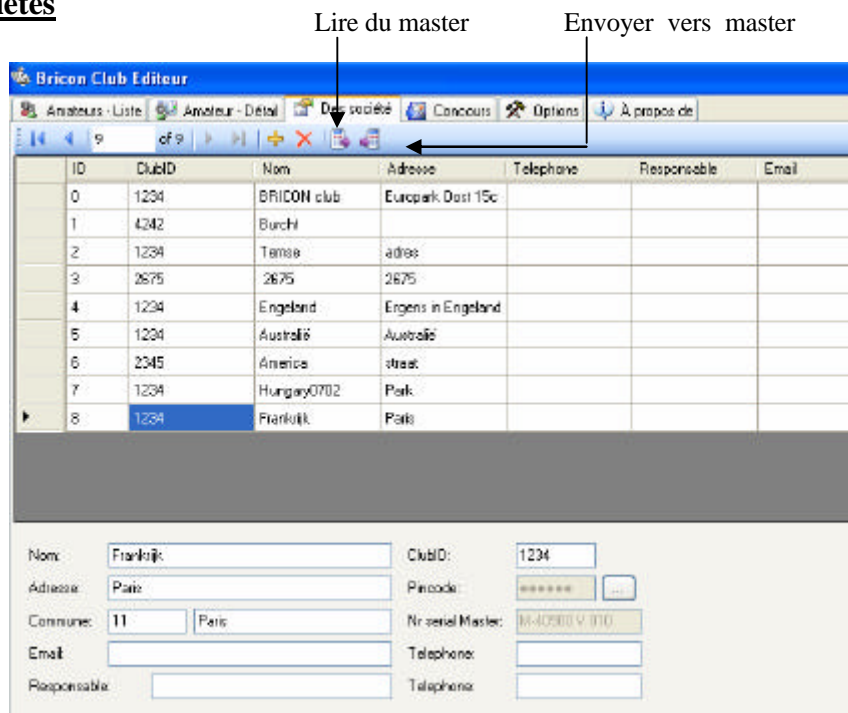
iétés

Lire du master

Envoyer vers master

Bricon Club Editeur

Amateurs - Liste | Amateur - Détail | Des société | Concours | Options | À propos de

9 of 9

| | ID | ClubID | Nom | Adresse | Telephone | Responsable | Email |
|---|---|---|---|---|---|---|---|
| | 0 | 1234 | BRICON club | Europark Oost 15c | | | |
| | 1 | 4242 | Burcht | | | | |
| | 2 | 1234 | Temse | adres | | | |
| | 3 | 2675 | 2675 | 2675 | | | |
| | 4 | 1234 | Engeland | Ergens in Engeland | | | |
| | 5 | 1234 | Australië | Australië | | | |
| | 6 | 2345 | America | street | | | |
| | 7 | 1234 | Hungary0702 | Park | | | |
| ▸ | 8 | 1234 | Frankrijk | Paris | | | |

Nom: Frankrijk
ClubID: 1234
Adresse: Paris
Pincode: ●●●●●● ...
Commune: 11 Paris
Nr serial Master: M-40500 V 010
Email
Telephone:
Responsable:
Telephone: